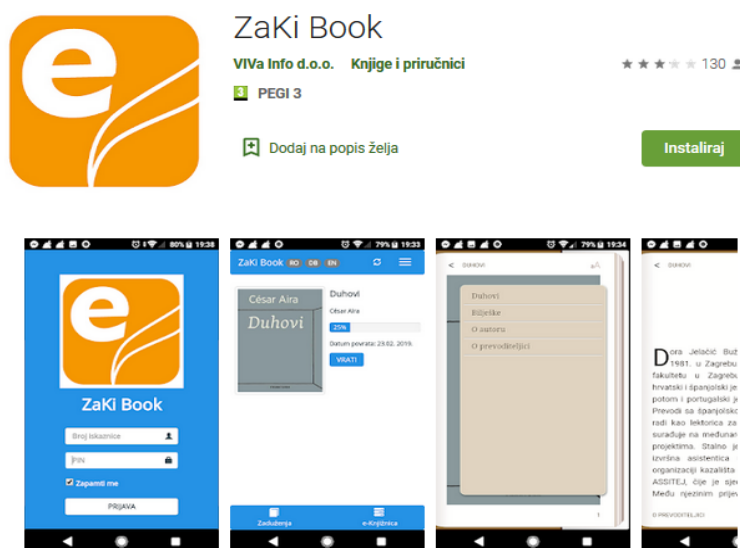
ZaKi Book

VIVa Info d.o.o. Knjige i priručnici

130

3 PEGI 3

Dodaj na popis želja

Instaliraj

80% 19:38

ZaKi Book

Broj iskaznice

PIN

Zapamti me

PRIJAVA

79% 19:33

ZaKi Book HR DE EN

César Aira

Duhovi

Duhovi

César Aira

25%

Datum povrata: 23.02. 2019.

VRATI

Zaduženja

e-Knjižnica

79% 19:34

DUHOVI

Duhovi

Bilješke

O autoru

O prevoditeljici

DUHOVI

Dora Jelačić Buž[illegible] 1981. u Zagrebu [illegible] fakultetu u Zagrebu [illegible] hrvatski i španjolski je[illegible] potom i portugalski je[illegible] Prevodi sa španjolsko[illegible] radi kao lektorica za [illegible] surađuje na međunar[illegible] projektima. Stalno je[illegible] izvršna asistentica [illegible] organizaciji kazališta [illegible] ASSITEJ, čije je sje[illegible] Među njezinim prije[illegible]

O PREVODITELJICI